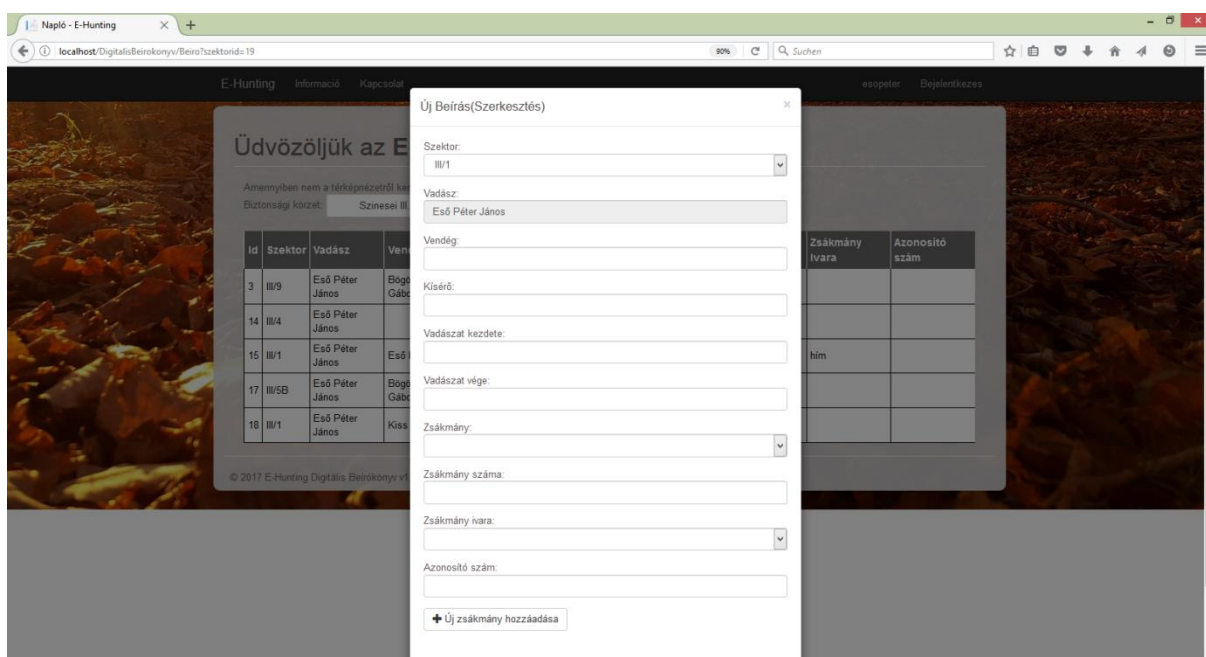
Napló - E-Hunting

localhost/DigitalisBeirokonyv/Beiro?szektorid=19

90%

Suchen

E-Hunting Információ Kapcsolat

esopeter Bejelentkezés

Üdvözöljük az E

Amennyiben nem a térképnézetről ke

Biztonsági körzet: Szinesei III.

| Id | Szektor | Vadász | Ven | Zsákmány ivara | Azonosító szám |
|---|---|---|---|---|---|
| 3 | III/9 | Eső Péter János | Bogó Gábo | | |
| 14 | III/4 | Eső Péter János | | | |
| 15 | III/1 | Eső Péter János | Eső | hím | |
| 17 | III/5B | Eső Péter János | Bogó Gábo | | |
| 18 | III/1 | Eső Péter János | Kiss | | |

© 2017 E-Hunting Digitális Beírókönyv v1

Új Beírás(Szerkesztés)

×

Szektor:

III/1

Vadász:

Eső Péter János

Vendég:

Kísérő:

Vadászat kezdete:

Vadászat vége:

Zsákmány:

Zsákmány száma:

Zsákmány ivara:

Azonosító szám:

Új zsákmány hozzáadása